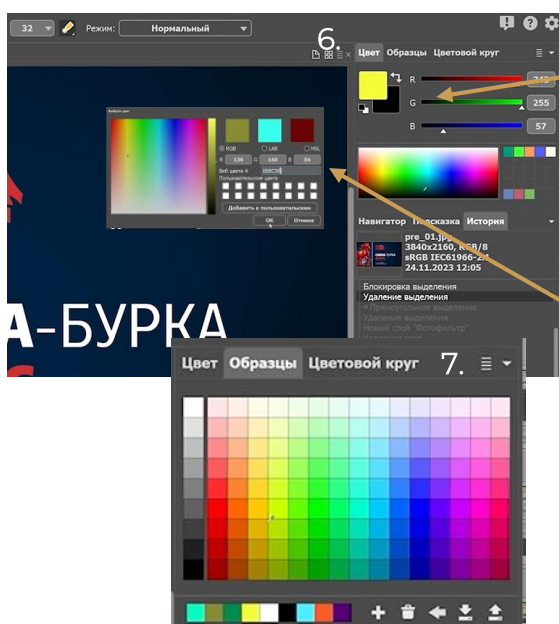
32 Режим: Нормальный

6.

Цвет Образцы Цветовой круг

R 248
G 255
B 57

Выбрать цвет

RGB LAB HSL
R 138 G 140 B 56
Веб цвета # 8B8C38
Пользовательские цвета
Добавить к пользовательским
ОК Отмена

Навигатор Подсказка История

pre_01.jpg
3840x2160, RGB/8
sRGB IEC61966-2.1
24.11.2023 12:05

Блокировка выделения
Удаление выделения
Прямоугольное выделение
Удаление выделения
Новый слой "Фотофильтр"

А-БУРКА

Цвет Образцы Цветовой круг 7.